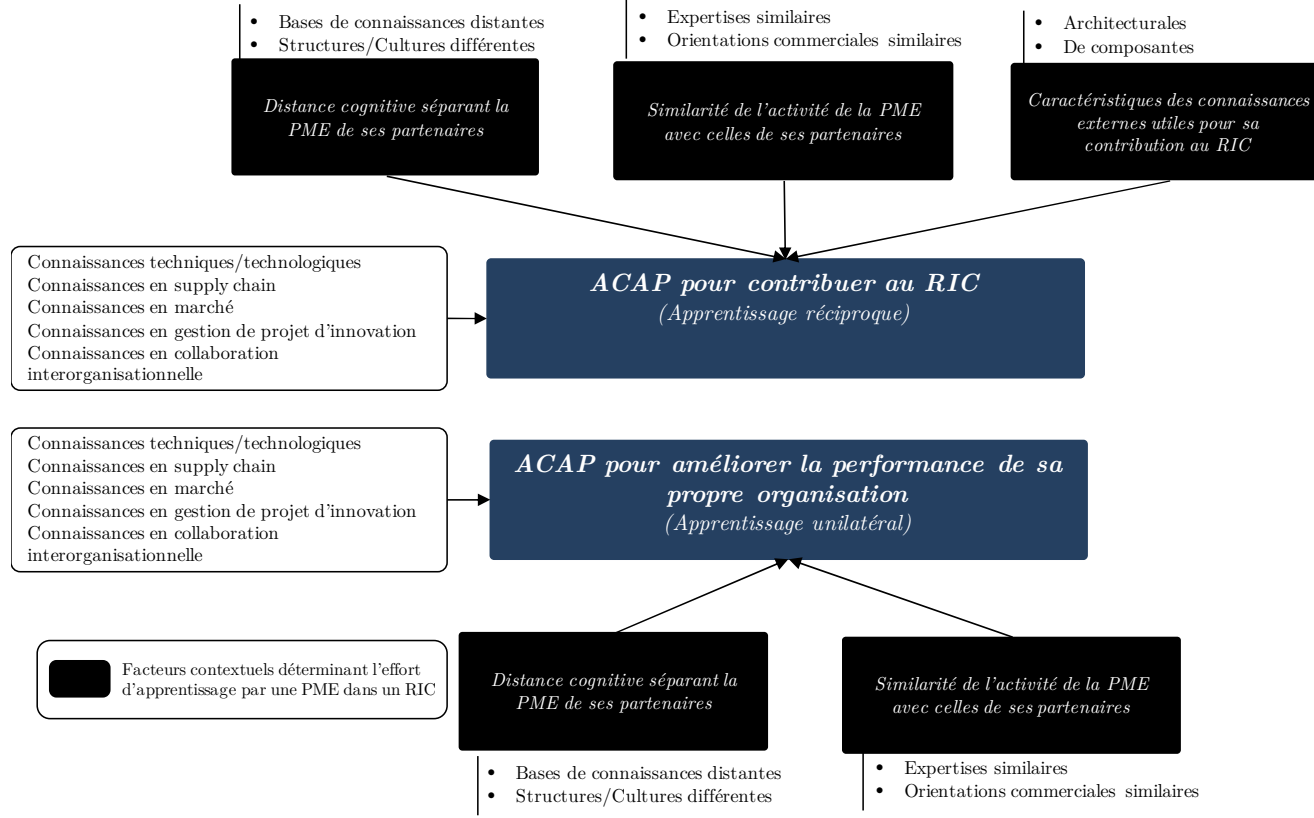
- Bases de connaissances distantes
- Structures/Cultures différentes

- Expertises similaires
- Orientations commerciales similaires

- Architecturales
- De composantes

*Distance cognitive séparant la PME de ses partenaires*

*Similarité de l'activité de la PME avec celles de ses partenaires*

*Caractéristiques des connaissances externes utiles pour sa contribution au RIC*

Connaissances techniques/technologiques
Connaissances en supply chain
Connaissances en marché
Connaissances en gestion de projet d'innovation
Connaissances en collaboration interorganisationnelle

***ACAP pour contribuer au RIC***
*(Apprentissage réciproque)*

Connaissances techniques/technologiques
Connaissances en supply chain
Connaissances en marché
Connaissances en gestion de projet d'innovation
Connaissances en collaboration interorganisationnelle

***ACAP pour améliorer la performance de sa propre organisation***
*(Apprentissage unilatéral)*

Facteurs contextuels déterminant l'effort d'apprentissage par une PME dans un RIC

*Distance cognitive séparant la PME de ses partenaires*

*Similarité de l'activité de la PME avec celles de ses partenaires*

- Bases de connaissances distantes
- Structures/Cultures différentes

- Expertises similaires
- Orientations commerciales similaires